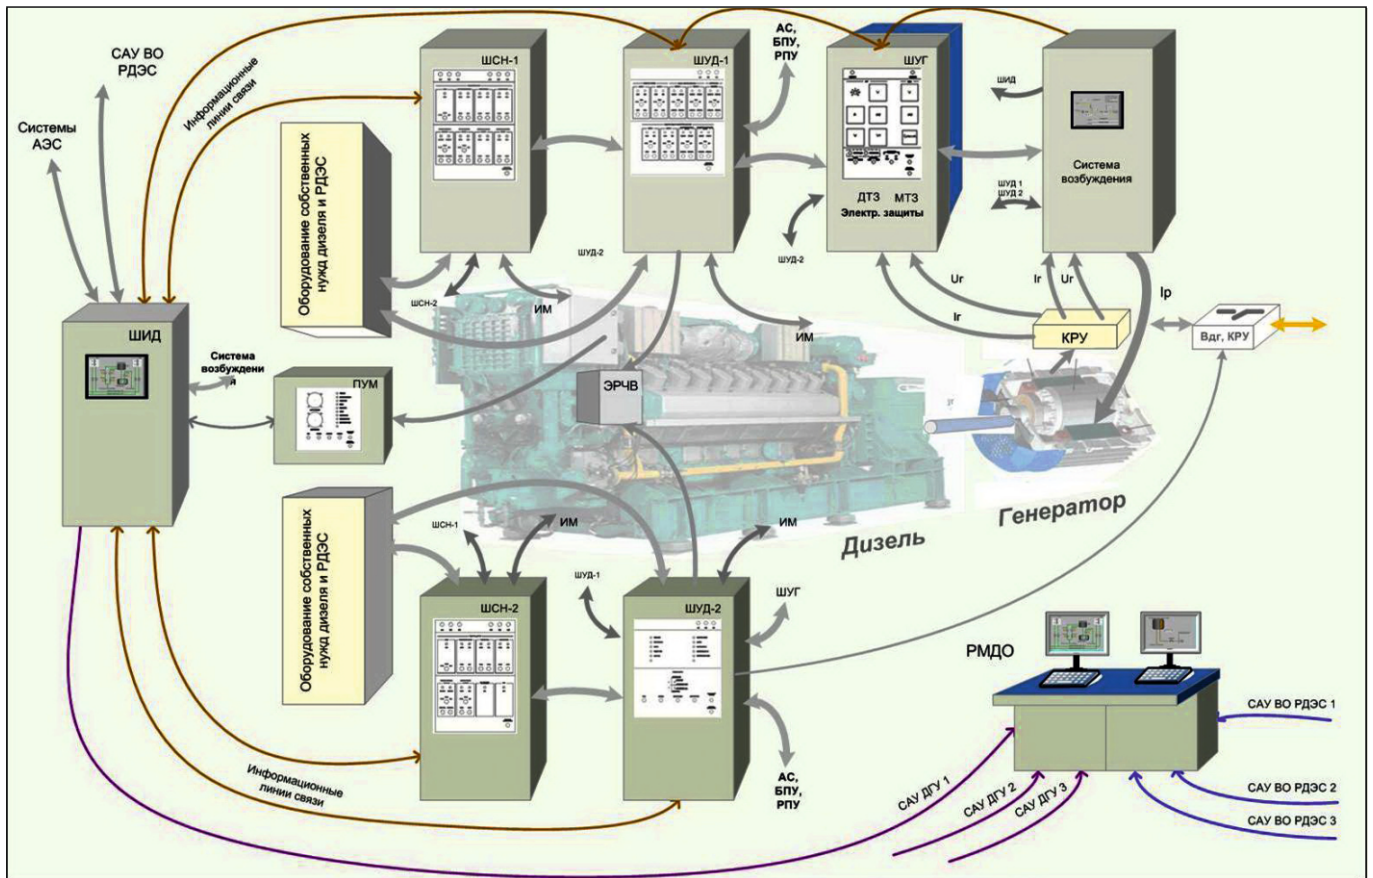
САУ ВО РДЭС

Системы АЭС

Информационные линии связи

ШСН-1

ШУД-1

АС, БПУ, РПУ

ШУГ

ШИД

Система возбуждения

ШУД 1
ШУД 2

ДТЗ МТЗ
Электр. защиты

ШУД-2

Оборудование собственных нужд дизеля и РДЭС

ШСН-2

ИМ

Ur

Ir

Ur

Ir

Ip

КРУ

Вдг, КРУ

ШИД

Система возбуждени й

ПУМ

ЭРЧВ

ИМ

Генератор

Дизель

Оборудование собственных нужд дизеля и РДЭС

ШСН-1

ИМ

ИМ

ШУД-1

ШСН-2

ШУД-2

ШУГ

РМДО

САУ ВО РДЭС 1

САУ ВО РДЭС 2

САУ ВО РДЭС 3

Информационные линии связи

АС, БПУ, РПУ

САУ ДГУ 1

САУ ДГУ 2

САУ ДГУ 3